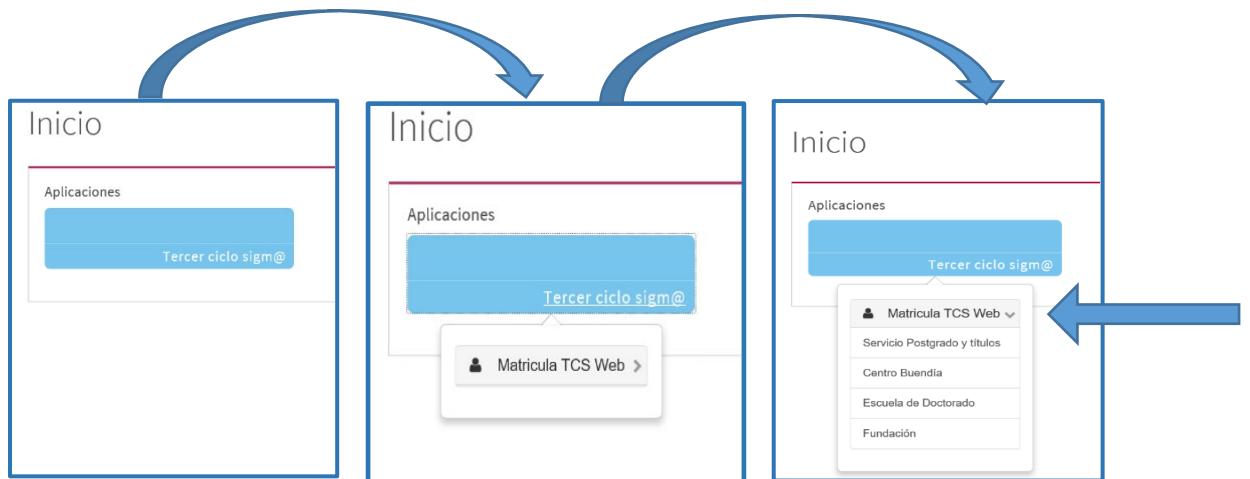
Inicio

Aplicaciones

Tercer ciclo sigm@

Inicio

Aplicaciones

Tercer ciclo sigm@

Matricula TCS Web

Inicio

Aplicaciones

Tercer ciclo sigm@

Matricula TCS Web

Servicio Postgrado y títulos

Centro Buendía

Escuela de Doctorado

Fundación